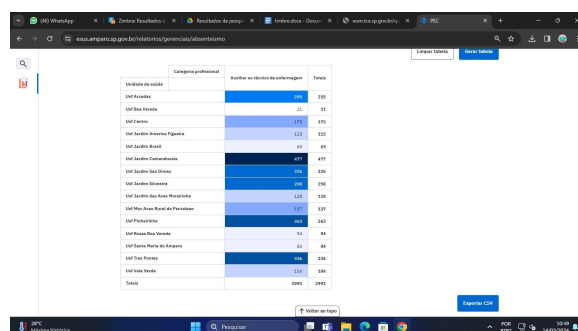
(46) WhatsApp
Zimbra: Resultados d
Resultados da pesqui
timbre.docx - Docum
www.tce.sp.gov.br/a
PEC

esus.amparo.sp.gov.br/relatorios/gerenciais/absenteismo

Limpar tabela
Gerar tabela

| Unidade de saúde / Categoria profissional | Auxiliar ou técnico de enfermagem | Totais |
|---|---|---|
| Usf Arcadas | 255 | 255 |
| Usf Boa Vereda | 11 | 11 |
| Usf Centro | 173 | 173 |
| Usf Jardim America Figueira | 115 | 115 |
| Usf Jardim Brasil | 69 | 69 |
| Usf Jardim Camandocaia | 477 | 477 |
| Usf Jardim Sao Dimas | 326 | 326 |
| Usf Jardim Silvestre | 298 | 298 |
| Usf Jardim das Aves Moreirinha | 128 | 128 |
| Usf Mon Aoan Rural de Pantaleao | 137 | 137 |
| Usf Pinheirinho | 262 | 262 |
| Usf Rosas Boa Vereda | 94 | 94 |
| Usf Santa Maria do Amparo | 84 | 84 |
| Usf Tres Pontes | 336 | 336 |
| Usf Vale Verde | 104 | 104 |
| Totais | 2991 | 2991 |

Voltar ao topo

Exportar CSV

26°C
Máxima histórica
Pesquisar
POR
10:49
14/03/2024